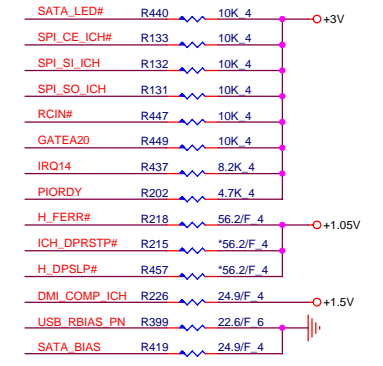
SATA_LED# R440 10K_4 +3V
SPI_CE_ICH# R133 10K_4
SPI_SI_ICH R132 10K_4
SPI_SO_ICH R131 10K_4
RCIN# R447 10K_4
GATEA20 R449 10K_4
IRQ14 R437 8.2K_4
PIORDY R202 4.7K_4
H_FERR# R218 56.2/F_4 +1.05V
ICH_DPRSTP# R215 *56.2/F_4
H_DPSLP# R457 *56.2/F_4
DMI_COMP_ICH R226 24.9/F_4 +1.5V
USB_RBIAS_PN R399 22.6/F_6
SATA_BIAS R419 24.9/F_4